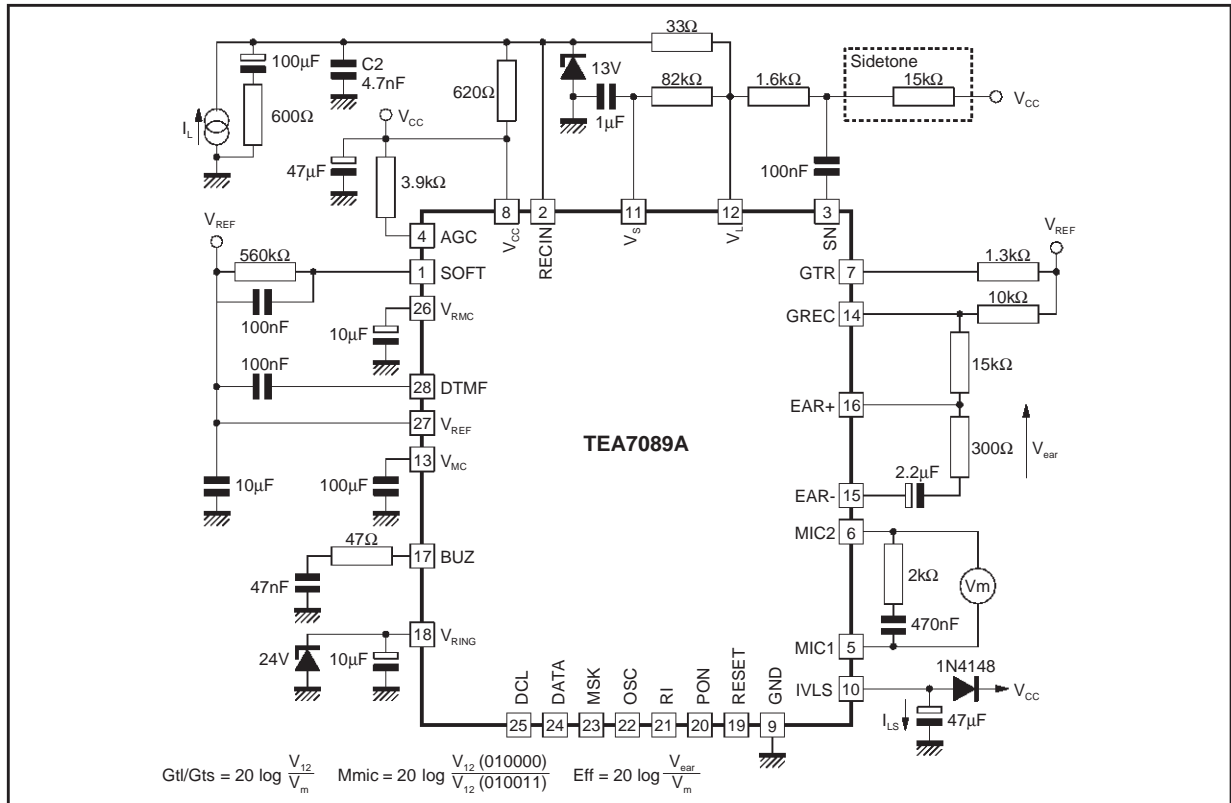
33Ω
Sidetone
100µF
C2
4.7nF
13V
82kΩ
1.6kΩ
15kΩ
$V_{CC}$
620Ω
1µF
$I_L$
600Ω
$V_{CC}$
100nF
47µF
3.9kΩ
8
2
11
12
3
$V_{REF}$
4 AGC
$V_{CC}$
RECIN
$V_S$
$V_L$
SN
$V_{REF}$
560kΩ
1 SOFT
GTR 7
1.3kΩ
100nF
26 $V_{RMC}$
GREC 14
10kΩ
10µF
15kΩ
100nF
28 DTMF
EAR+ 16
27 $V_{REF}$
TEA7089A
300Ω
$V_{ear}$
13 $V_{MC}$
10µF
100µF
2.2µF
EAR- 15
MIC2 6
47Ω
17 BUZ
2kΩ
Vm
47nF
470nF
18 $V_{RING}$
MIC1 5
24V
10µF
1N4148
DCL
DATA
MSK
OSC
RI
PON
RESET
GND
IVLS 10
$V_{CC}$
25
24
23
22
21
20
19
9
$I_{LS}$
47µF
Gtl/Gts = 20 log $\frac{V_{12}}{V_m}$ Mmic = 20 log $\frac{V_{12}\,(010000)}{V_{12}\,(010011)}$ Eff = 20 log $\frac{V_{ear}}{V_m}$